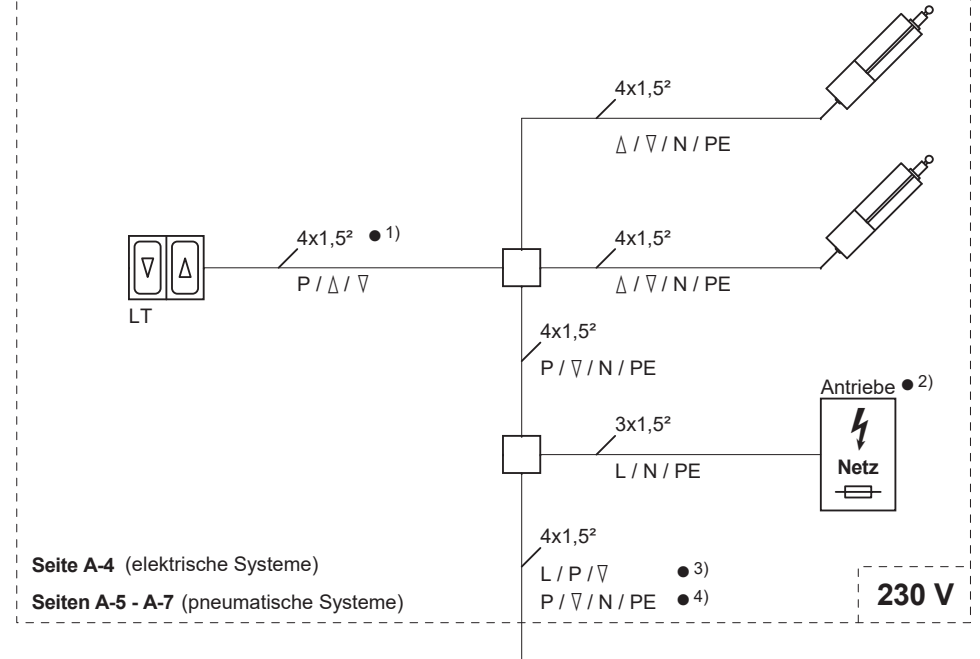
4x1,5²

$\Delta$ / $\nabla$ / N / PE

$\nabla$ $\Delta$

LT

4x1,5² ● 1)

P / $\Delta$ / $\nabla$

4x1,5²

$\Delta$ / $\nabla$ / N / PE

4x1,5²

P / $\nabla$ / N / PE

Antriebe ● 2)

3x1,5²

L / N / PE

Netz

4x1,5²

L / P / $\nabla$ ● 3)

P / $\nabla$ / N / PE ● 4)

Seite A-4 (elektrische Systeme)

Seiten A-5 - A-7 (pneumatische Systeme)

230 V